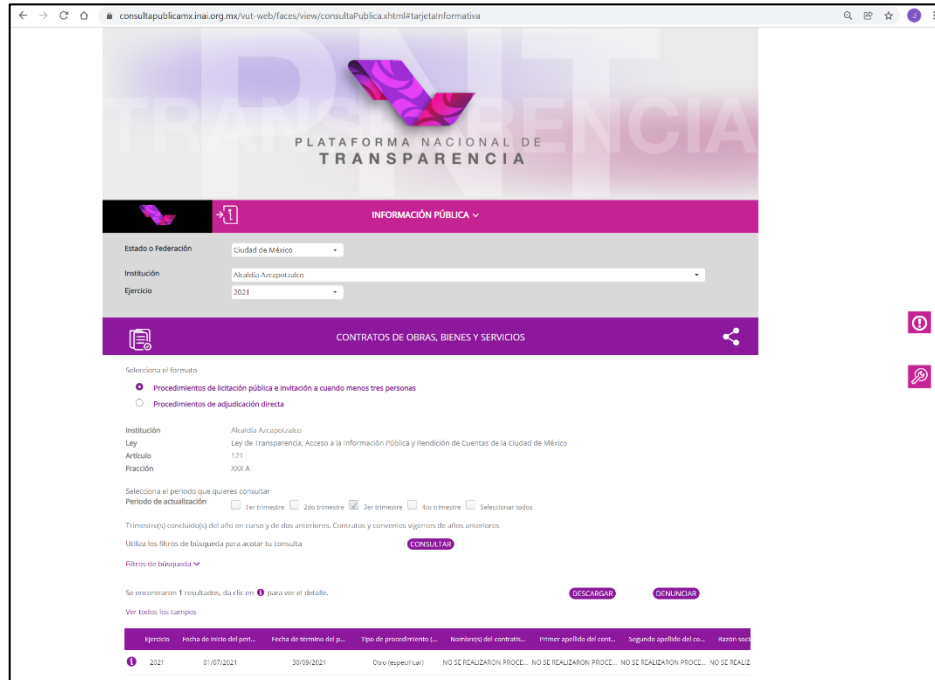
consultapublicamx.inai.org.mx/vut-web/faces/view/consultaPublica.xhtml#tarjetaInformativa

PNT TRANSPARENCIA

PLATAFORMA NACIONAL DE TRANSPARENCIA

INFORMACIÓN PÚBLICA

Estado o Federación: Ciudad de México
Institución: Alcaldía Azcapotzalco
Ejercicio: 2021

CONTRATOS DE OBRAS, BIENES Y SERVICIOS

Selecciona el formato
Procedimientos de licitación pública e invitación a cuando menos tres personas
Procedimientos de adjudicación directa

Institución: Alcaldía Azcapotzalco
Ley: Ley de Transparencia, Acceso a la Información Pública y Rendición de Cuentas de la Ciudad de México
Artículo: 121
Fracción: XXX A

Selecciona el periodo que quieres consultar
Periodo de actualización: 1er trimestre 2do trimestre 3er trimestre 4to trimestre Seleccionar todos

Trimestre(s) concluido(s) del año en curso y de dos anteriores. Contratos y convenios vigentes de años anteriores

Utiliza los filtros de búsqueda para acotar tu consulta CONSULTAR

Filtros de búsqueda

Se encontraron 1 resultados, da clic en para ver el detalle. DESCARGAR DENUNCIAR

Ver todos los campos

| Ejercicio | Fecha de inicio del peri... | Fecha de término del p... | Tipo de procedimiento (... | Nombre(s) del contratis... | Primer apellido del cont... | Segundo apellido del co... | Razón soci |
|---|---|---|---|---|---|---|---|
| 2021 | 01/07/2021 | 30/09/2021 | Otro (especificar) | NO SE REALIZARON PROCE... | NO SE REALIZARON PROCE... | NO SE REALIZARON PROCE... | NO SE REALIZ |